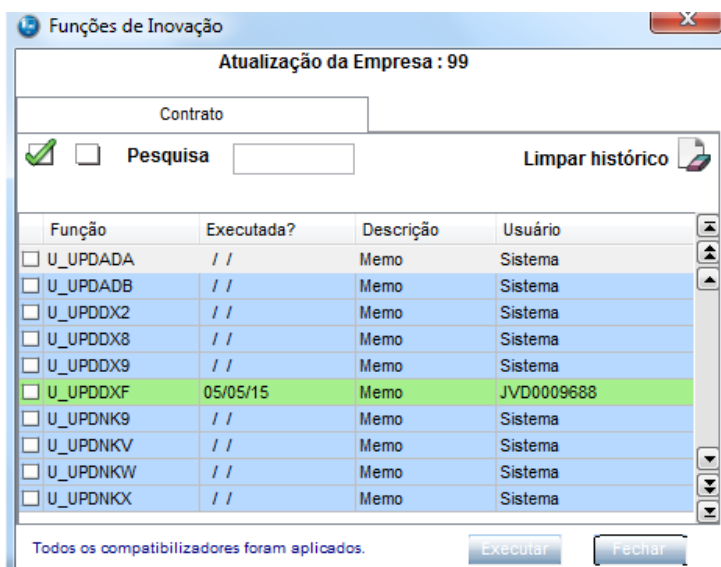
Funções de Inovação

Atualização da Empresa : 99

Contrato

Pesquisa

Limpar histórico

| Função | Executada? | Descrição | Usuário |
|---|---|---|---|
| U_UPDADA | / / | Memo | Sistema |
| U_UPDADB | / / | Memo | Sistema |
| U_UPDDX2 | / / | Memo | Sistema |
| U_UPDDX8 | / / | Memo | Sistema |
| U_UPDDX9 | / / | Memo | Sistema |
| U_UPDDXF | 05/05/15 | Memo | JVD0009688 |
| U_UPDNK9 | / / | Memo | Sistema |
| U_UPDNKV | / / | Memo | Sistema |
| U_UPDNKW | / / | Memo | Sistema |
| U_UPDNKX | / / | Memo | Sistema |

Todos os compatibilizadores foram aplicados.

Executar

Fechar